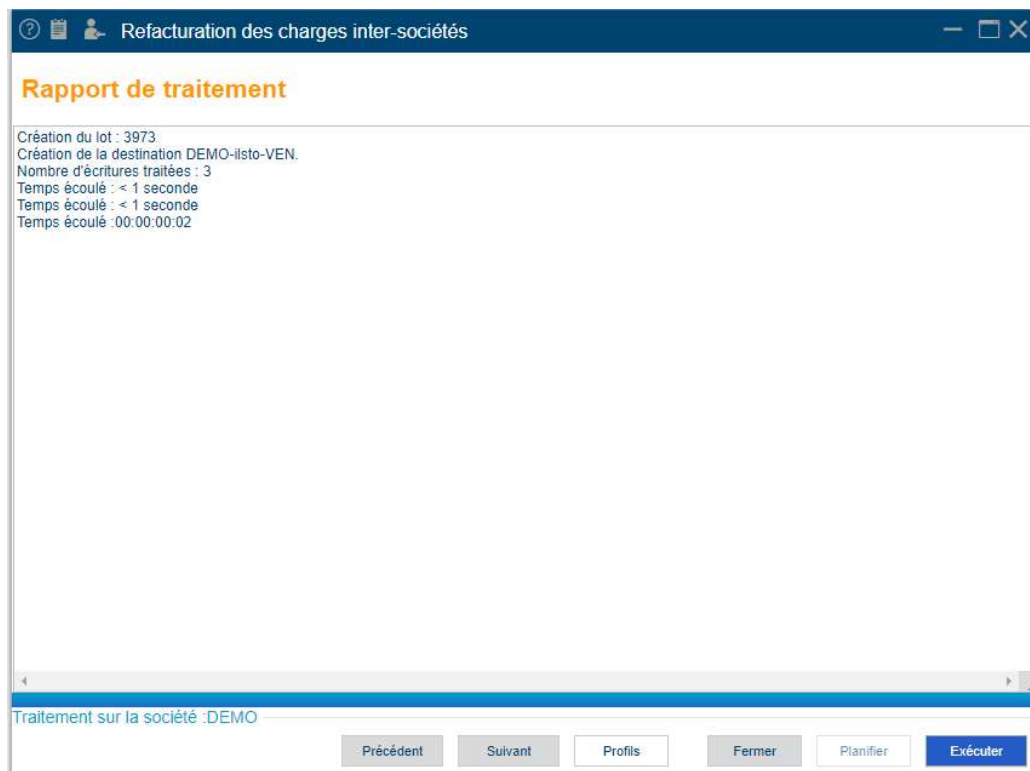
Refacturation des charges inter-sociétés

Rapport de traitement

Création du lot : 3973
Création de la destination DEMO-ilsto-VEN.
Nombre d'écritures traitées : 3
Temps écoulé : < 1 seconde
Temps écoulé : < 1 seconde
Temps écoulé :00:00:00:02

Traitement sur la société :DEMO

Précédent Suivant Profils Fermer Planifier Exécuter